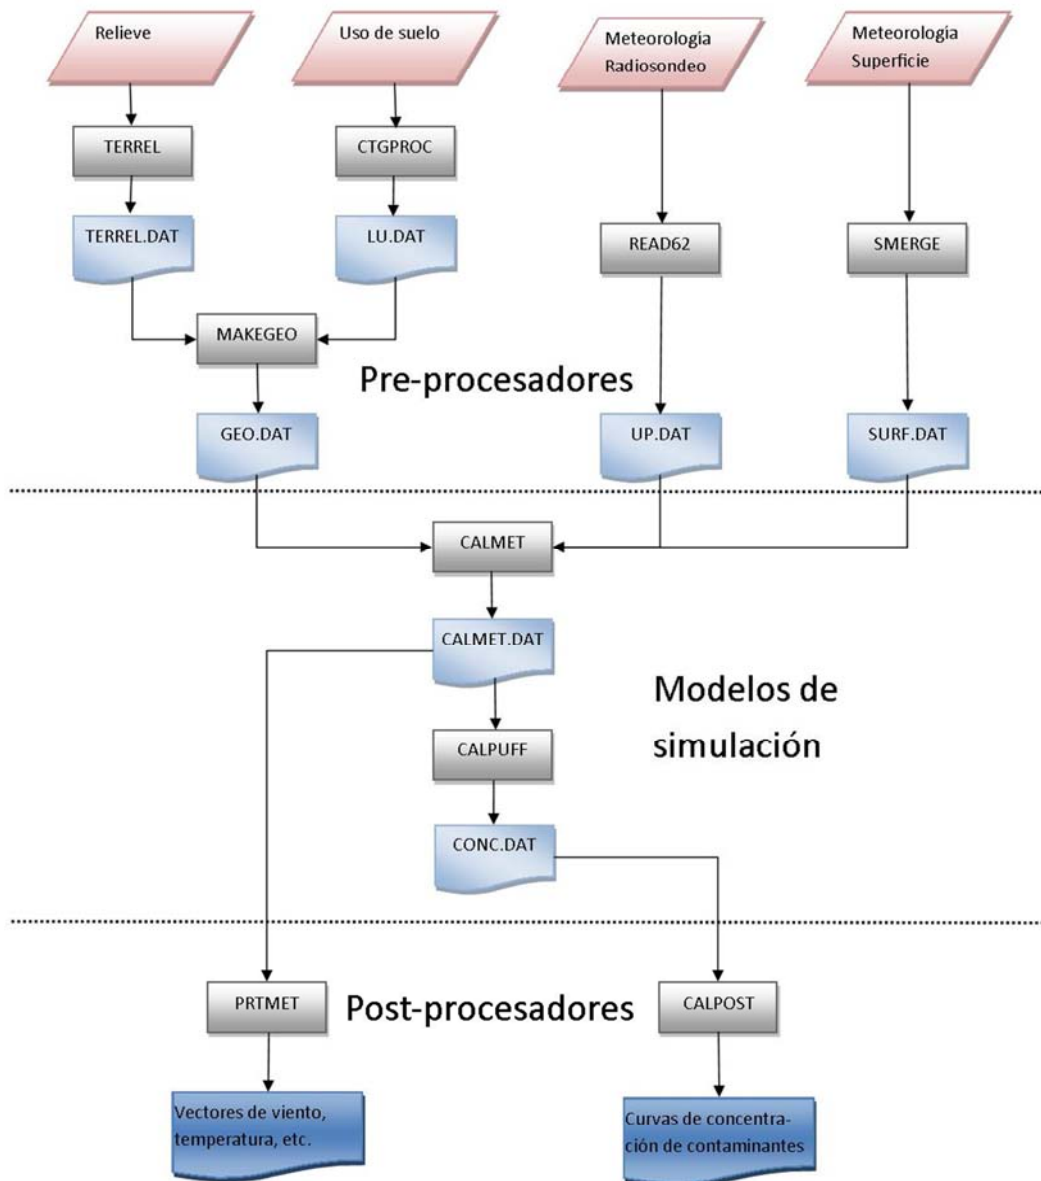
Relieve

Uso de suelo

Meteorologia Radiosondeo

Meteorología Superficie

TERREL

CTGPROC

TERREL.DAT

LU.DAT

READ62

SMERGE

MAKEGEO

Pre-procesadores

GEO.DAT

UP.DAT

SURF.DAT

CALMET

CALMET.DAT

Modelos de simulación

CALPUFF

CONC.DAT

PRTMET

Post-procesadores

CALPOST

Vectores de viento, temperatura, etc.

Curvas de concentración de contaminantes